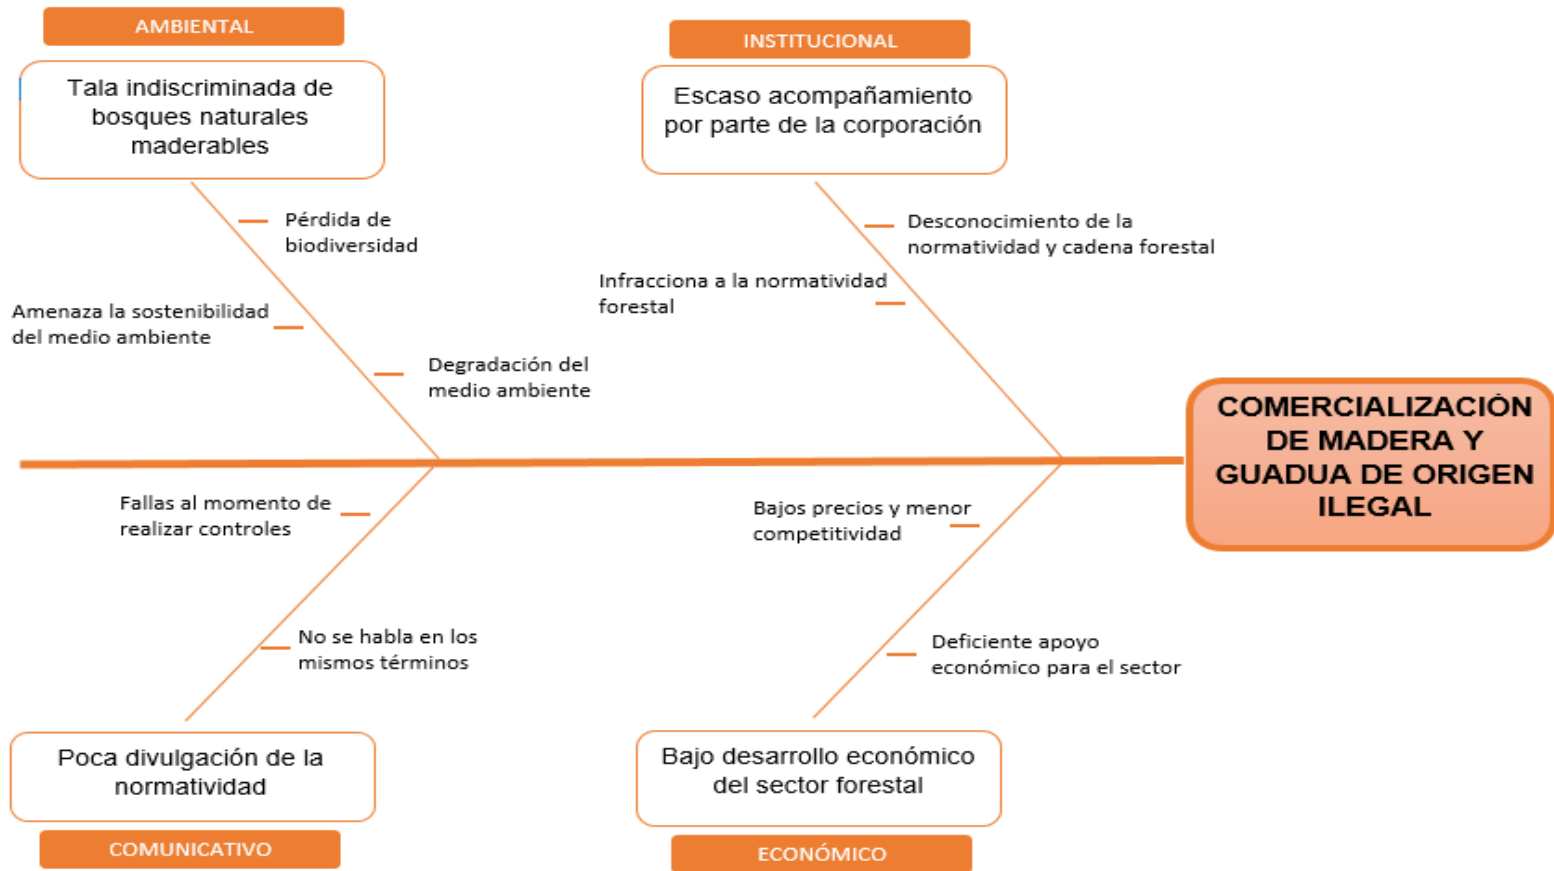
AMBIENTAL

Tala indiscriminada de bosques naturales maderables

Pérdida de biodiversidad

Amenaza la sostenibilidad del medio ambiente

Degradación del medio ambiente

INSTITUCIONAL

Escaso acompañamiento por parte de la corporación

Desconocimiento de la normatividad y cadena forestal

Infracciona a la normatividad forestal

COMERCIALIZACIÓN DE MADERA Y GUADUA DE ORIGEN ILEGAL

Fallas al momento de realizar controles

No se habla en los mismos términos

Poca divulgación de la normatividad

COMUNICATIVO

Bajos precios y menor competitividad

Deficiente apoyo económico para el sector

Bajo desarrollo económico del sector forestal

ECONÓMICO